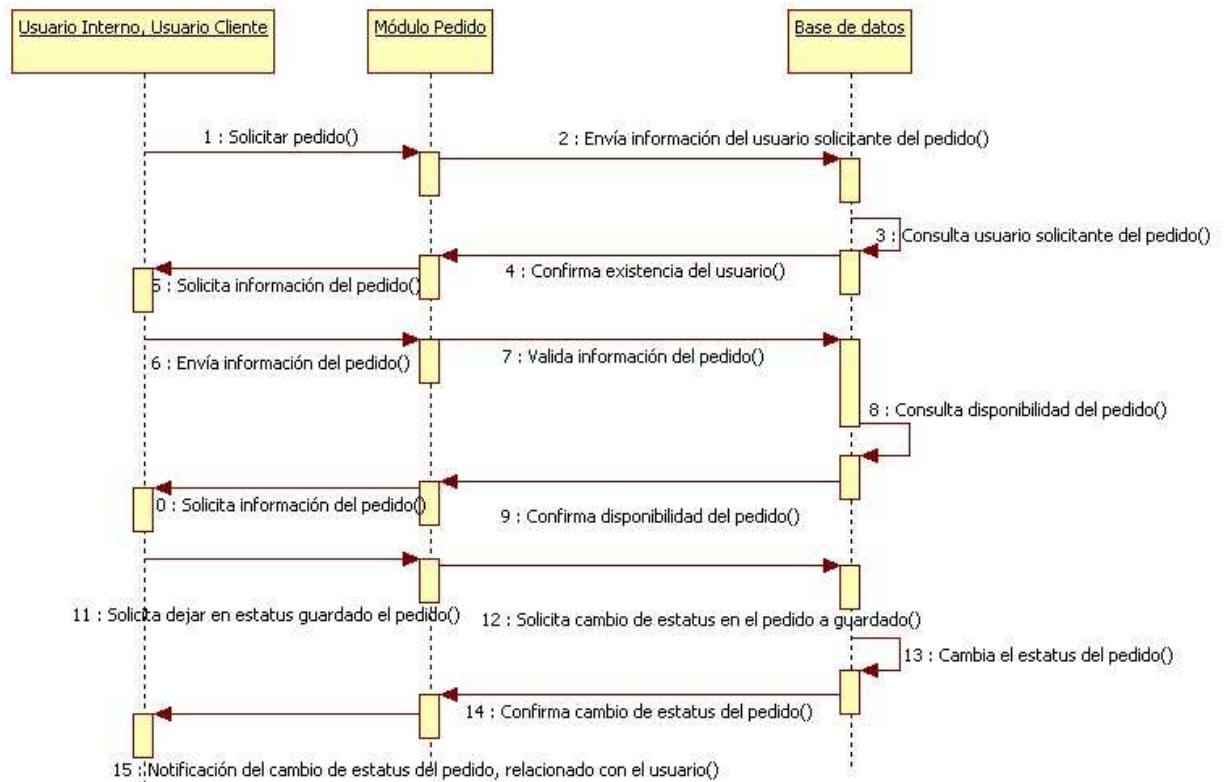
Usuario Interno, Usuario Cliente

Módulo Pedido

Base de datos

1 : Solicitar pedido()

2 : Envía información del usuario solicitante del pedido()

3 : Consulta usuario solicitante del pedido()

4 : Confirma existencia del usuario()

5 : Solicita información del pedido()

6 : Envía información del pedido()

7 : Valida información del pedido()

8 : Consulta disponibilidad del pedido()

0 : Solicita información del pedido()

9 : Confirma disponibilidad del pedido()

11 : Solicita dejar en estatus guardado el pedido()

12 : Solicita cambio de estatus en el pedido a guardado()

13 : Cambia el estatus del pedido()

14 : Confirma cambio de estatus del pedido()

15 : Notificación del cambio de estatus del pedido, relacionado con el usuario()